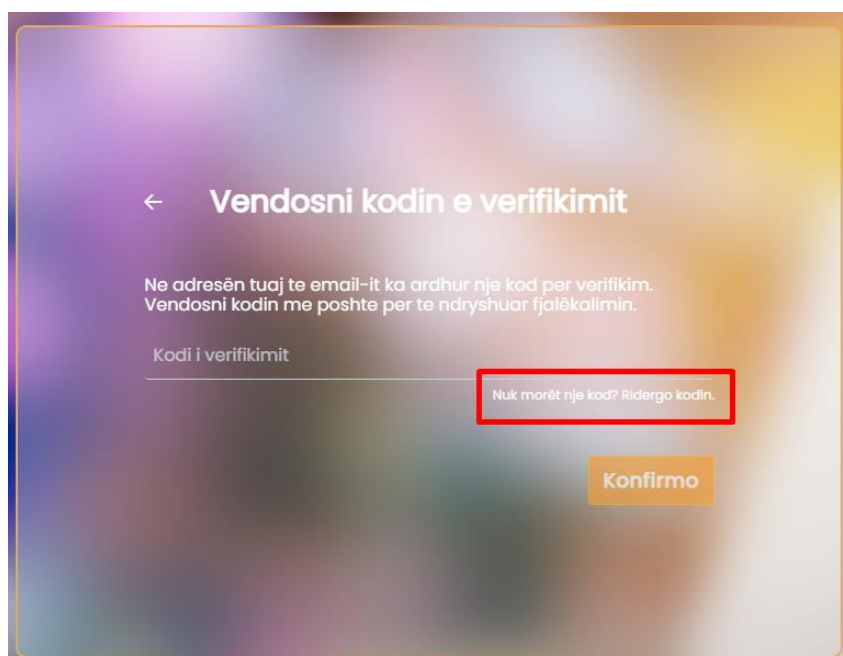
← Vendosni kodin e verifikimit

Ne adresën tuaj te email-it ka ardhur nje kod per verifikim. Vendosni kodin me poshte per te ndryshuar fjalëkalimin.

Kodi i verifikimit

Nuk morët nje kod? Ridergo kodin.

Konfirmo